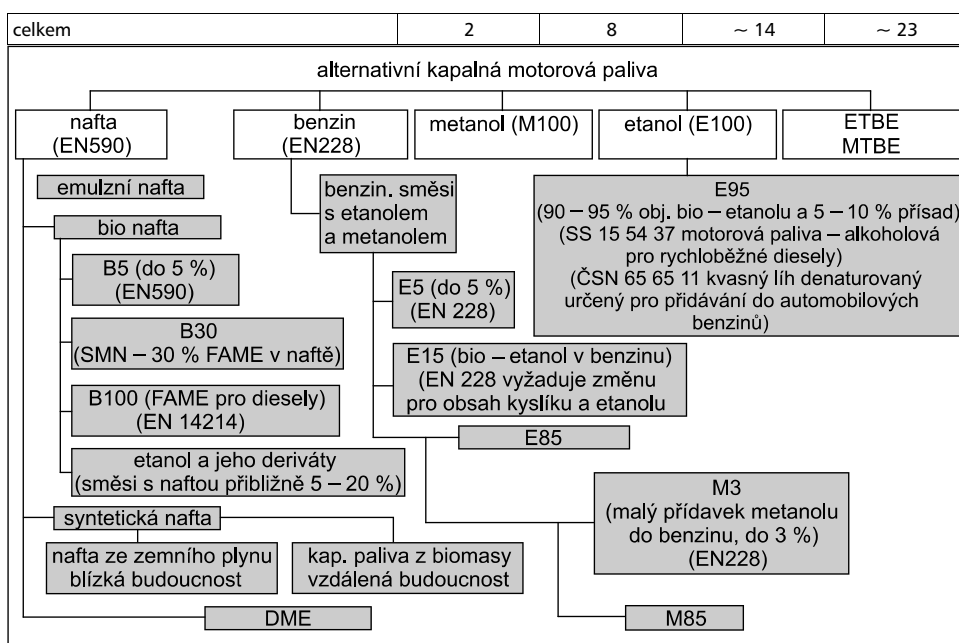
| celkem | 2 | 8 | ~ 14 | ~ 23 |
|---|---|---|---|---|

alternativní kapalná motorová paliva

nafta (EN590)

benzin (EN228)

metanol (M100)

etanol (E100)

ETBE MTBE

emulzní nafta

bio nafta

B5 (do 5 %) (EN590)

B30 (SMN – 30 % FAME v naftě)

B100 (FAME pro dieselу) (EN 14214)

etanol a jeho deriváty (směsi s naftou přibližně 5 – 20 %)

syntetická nafta

nafta ze zemního plynu blízká budoucnost

kap. paliva z biomasy vzdálená budoucnost

DME

benzin. směsi s etanolem a metanolem

E5 (do 5 %) (EN 228)

E15 (bio – etanol v benzinu) (EN 228 vyžaduje změnu pro obsah kyslíku a etanolu

E85

M3 (malý přídavek metanolu do benzinu, do 3 %) (EN228)

M85

E95 (90 – 95 % obj. bio – etanolu a 5 – 10 % přísad) (SS 15 54 37 motorová paliva – alkoholová pro rychloběžné diesely) (ČSN 65 65 11 kvasný líh denaturovaný určený pro přidávání do automobilových benzinů)